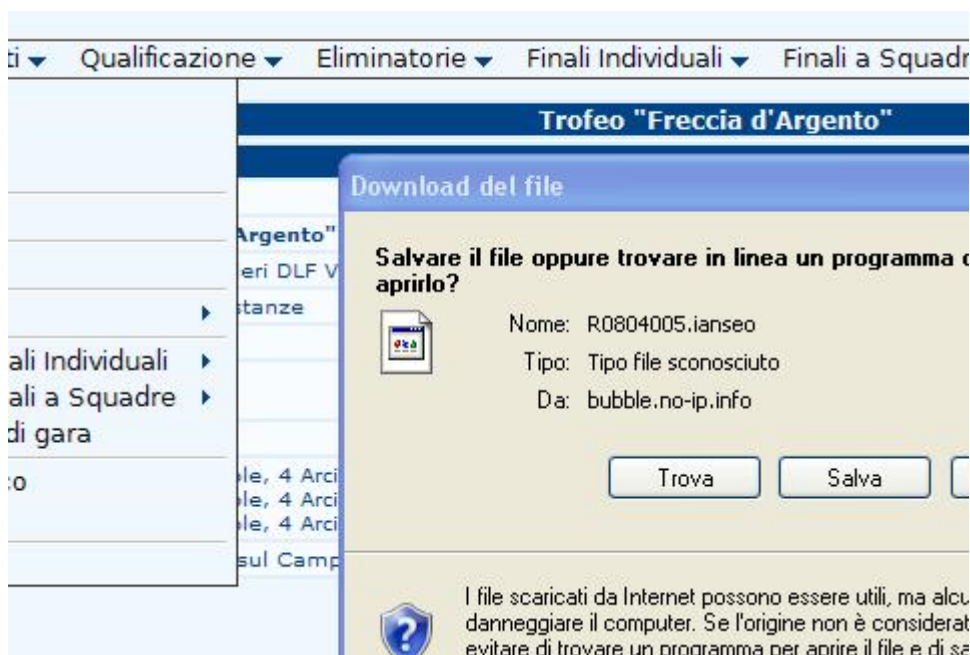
ti ▾ Qualificazione ▾ Eliminatorie ▾ Finali Individuali ▾ Finali a Squadr

ali Individuali ▸
ali a Squadre ▸
di gara
co

Trofeo "Freccia d'Argento"

Argento"
eri DLF V
tanze

le, 4 Arci
le, 4 Arci
le, 4 Arci
sul Camp

Download del file

Salvare il file oppure trovare in linea un programma c aprirlo?

Nome: R0804005.ianseo
Tipo: Tipo file sconosciuto
Da: bubble.no-ip.info

Trova Salva

I file scaricati da Internet possono essere utili, ma alcu danneggiare il computer. Se l'origine non è considerat evitare di trovare un programma per aprire il file e di sa